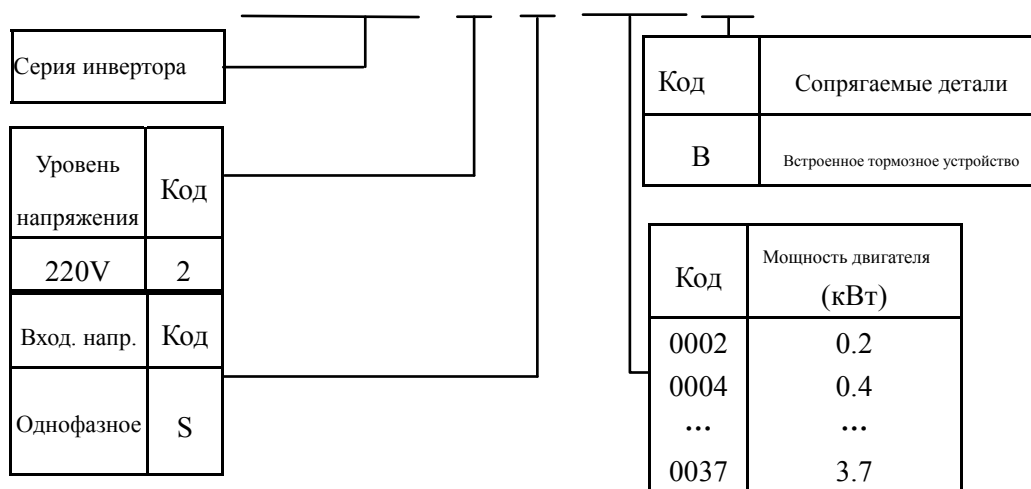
Серия инвертора

| Уровень напряжения | Код |
|---|---|
| 220V | 2 |

| Вход. напр. | Код |
|---|---|
| Однофазное | S |

| Код | Сопрягаемые детали |
|---|---|
| B | Встроенное тормозное устройство |

| Код | Мощность двигателя (кВт) |
|---|---|
| 0002 | 0.2 |
| 0004 | 0.4 |
| … | … |
| 0037 | 3.7 |